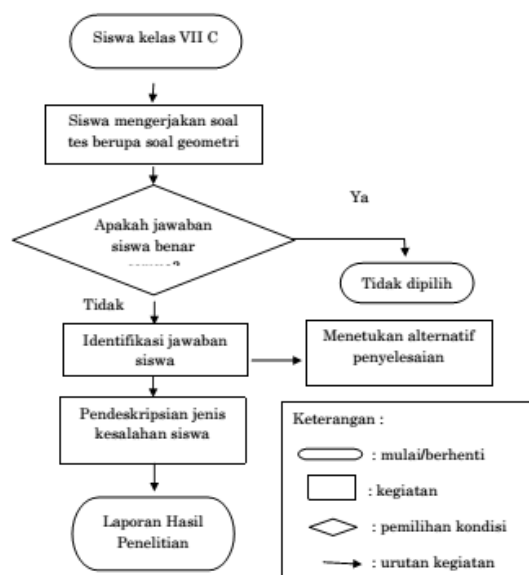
Siswa kelas VII C

Siswa mengerjakan soal tes berupa soal geometri

Ya

Apakah jawaban siswa benar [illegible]

Tidak dipilih

Tidak

Identifikasi jawaban siswa

Menetukan alternatif penyelesaian

Pendeskripsian jenis kesalahan siswa

Laporan Hasil Penelitian

Keterangan :

: mulai/berhenti

: kegiatan

: pemilihan kondisi

: urutan kegiatan